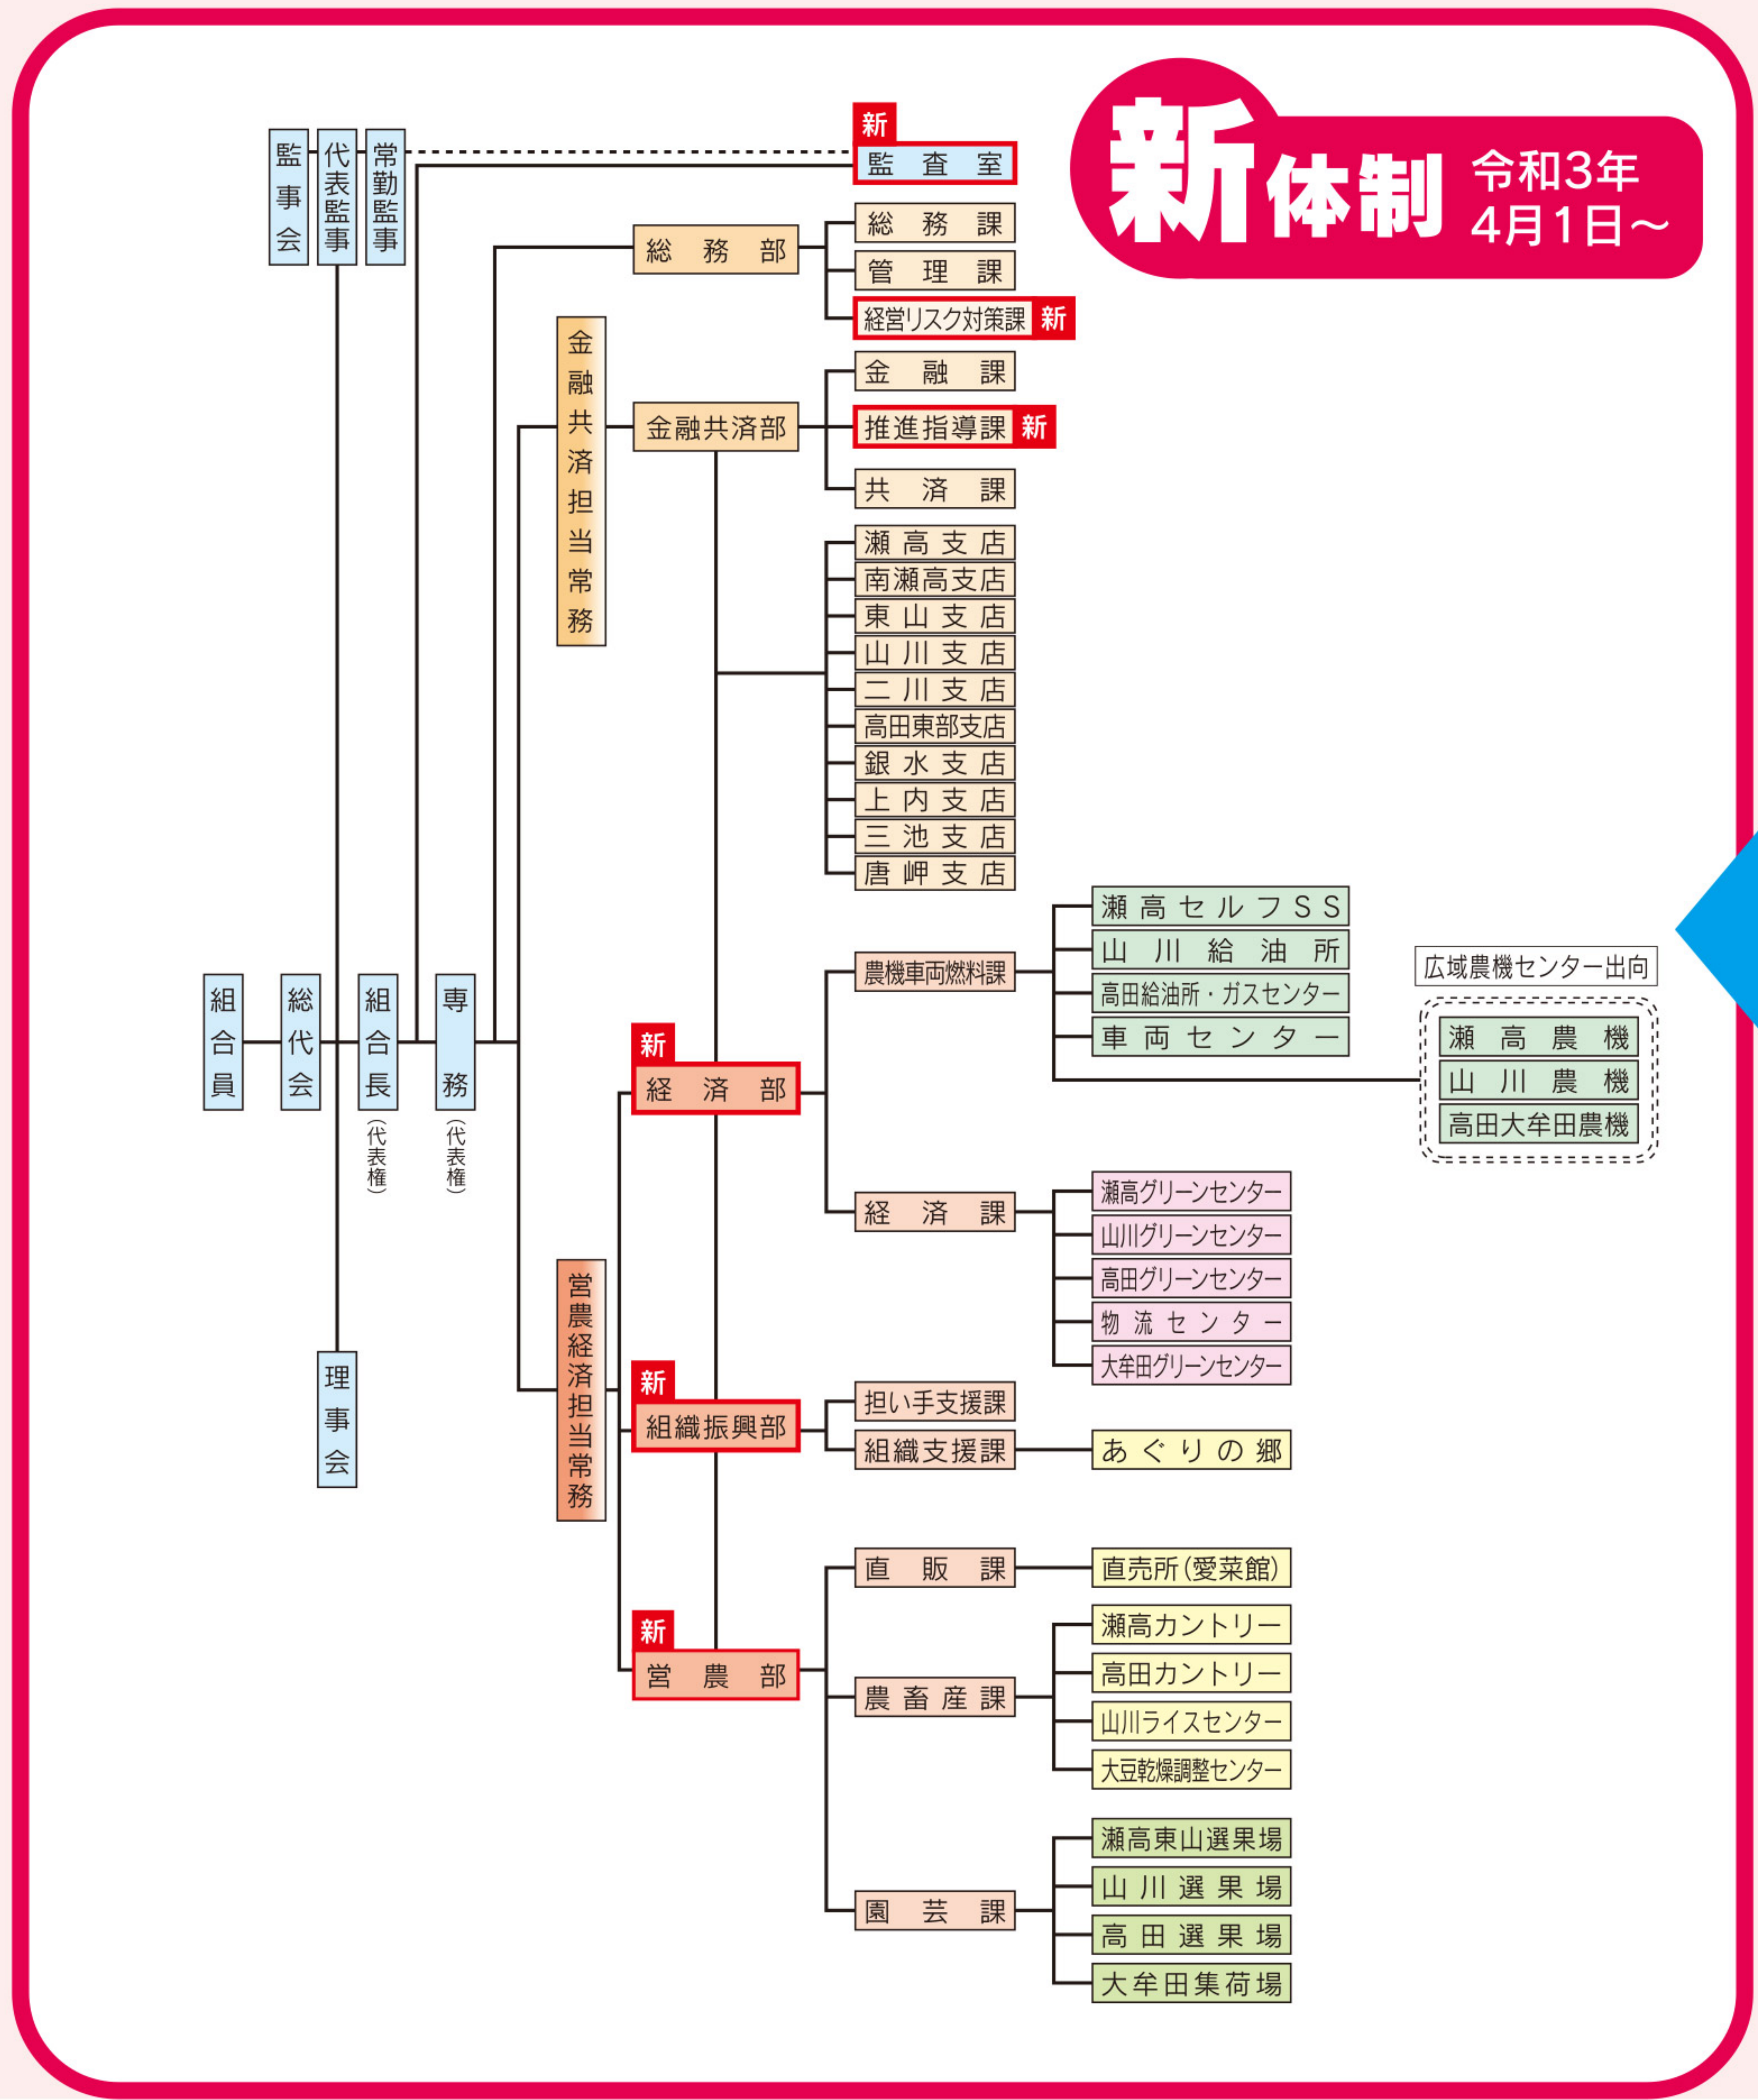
新体制 令和3年 4月1日～

監事会
代表監事
常勤監事

新 監査室

組合員
総代会
組合長（代表権）
専務（代表権）
理事会

金融共済担当常務
営農経済担当常務

総務部
総務課
管理課
経営リスク対策課 新

金融共済部
金融課
推進指導課 新
共済課

瀬高支店
南瀬高支店
東山支店
山川支店
二川支店
高田東部支店
銀水支店
上内支店
三池支店
唐岬支店

新 経済部
農機車両燃料課
瀬高セルフSS
山川給油所
高田給油所・ガスセンター
車両センター

広域農機センター出向
瀬高農機
山川農機
高田大牟田農機

経済課
瀬高グリーンセンター
山川グリーンセンター
高田グリーンセンター
物流センター
大牟田グリーンセンター

新 組織振興部
担い手支援課
組織支援課
あぐりの郷

新 営農部
直販課
直売所（愛菜館）
農畜産課
瀬高カントリー
高田カントリー
山川ライスセンター
大豆乾燥調整センター
園芸課
瀬高東山選果場
山川選果場
高田選果場
大牟田集荷場